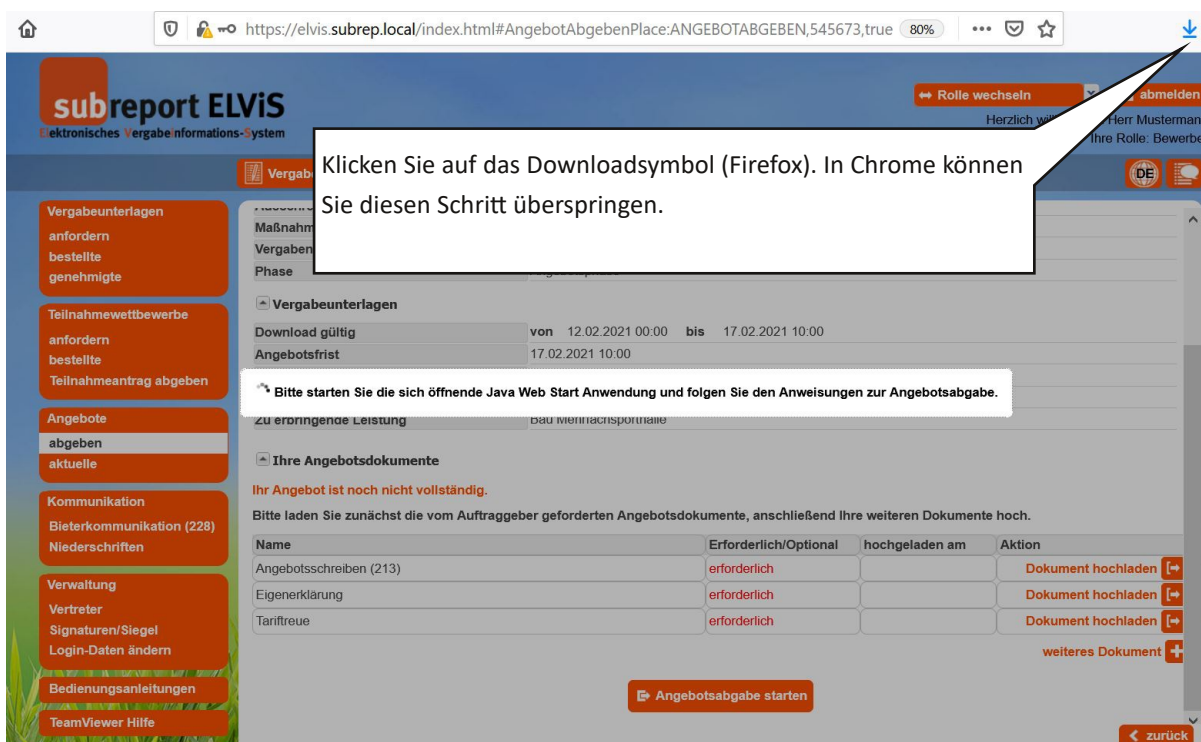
https://elvis.subrep.local/index.html#AngebotAbgebenPlace:ANGEBOTABGEBEN,545673,true 80%

subreport ELViS
Elektronisches Vergabeinformations-System

Rolle wechseln
abmelden
Herzlich wi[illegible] Herr Musterman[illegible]
Ihre Rolle: Bewerbe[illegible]

Klicken Sie auf das Downloadsymbol (Firefox). In Chrome können Sie diesen Schritt überspringen.

Vergabe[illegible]
DE

Vergabeunterlagen
anfordern
bestellte
genehmigte

Teilnahmewettbewerbe
anfordern
bestellte
Teilnahmeantrag abgeben

Angebote
abgeben
aktuelle

Kommunikation
Bieterkommunikation (228)
Niederschriften

Verwaltung
Vertreter
Signaturen/Siegel
Login-Daten ändern

Bedienungsanleitungen

TeamViewer Hilfe

Maßnahm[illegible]
Vergaben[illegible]
Phase

Vergabeunterlagen

| | |
|---|---|
| Download gültig | von 12.02.2021 00:00 bis 17.02.2021 10:00 |
| Angebotsfrist | 17.02.2021 10:00 |

Bitte starten Sie die sich öffnende Java Web Start Anwendung und folgen Sie den Anweisungen zur Angebotsabgabe.

Zu erbringende Leistung Bau Mehrfachsporthalle

Ihre Angebotsdokumente

Ihr Angebot ist noch nicht vollständig.

Bitte laden Sie zunächst die vom Auftraggeber geforderten Angebotsdokumente, anschließend Ihre weiteren Dokumente hoch.

| Name | Erforderlich/Optional | hochgeladen am | Aktion |
|---|---|---|---|
| Angebotsschreiben (213) | erforderlich | | Dokument hochladen |
| Eigenerklärung | erforderlich | | Dokument hochladen |
| Tariftreue | erforderlich | | Dokument hochladen |

weiteres Dokument

Angebotsabgabe starten

zurück